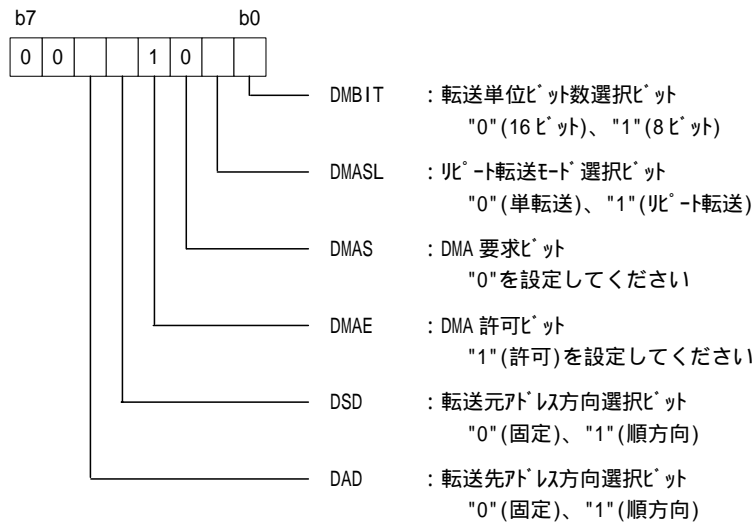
b7 b0

| 0 | 0 |  |  | 1 | 0 |  |  |
|---|---|---|---|---|---|---|---|

DMBIT : 転送単位ﾋﾞｯﾄ数選択ﾋﾞｯﾄ
"0"(16 ﾋﾞｯﾄ)、"1"(8 ﾋﾞｯﾄ)

DMASL : ﾘﾋﾟｰﾄ転送ﾓｰﾄﾞ選択ﾋﾞｯﾄ
"0"(単転送)、"1"(ﾘﾋﾟｰﾄ転送)

DMAS : DMA 要求ﾋﾞｯﾄ
"0"を設定してください

DMAE : DMA 許可ﾋﾞｯﾄ
"1"(許可)を設定してください

DSD : 転送元ｱﾄﾞﾚｽ方向選択ﾋﾞｯﾄ
"0"(固定)、"1"(順方向)

DAD : 転送先ｱﾄﾞﾚｽ方向選択ﾋﾞｯﾄ
"0"(固定)、"1"(順方向)